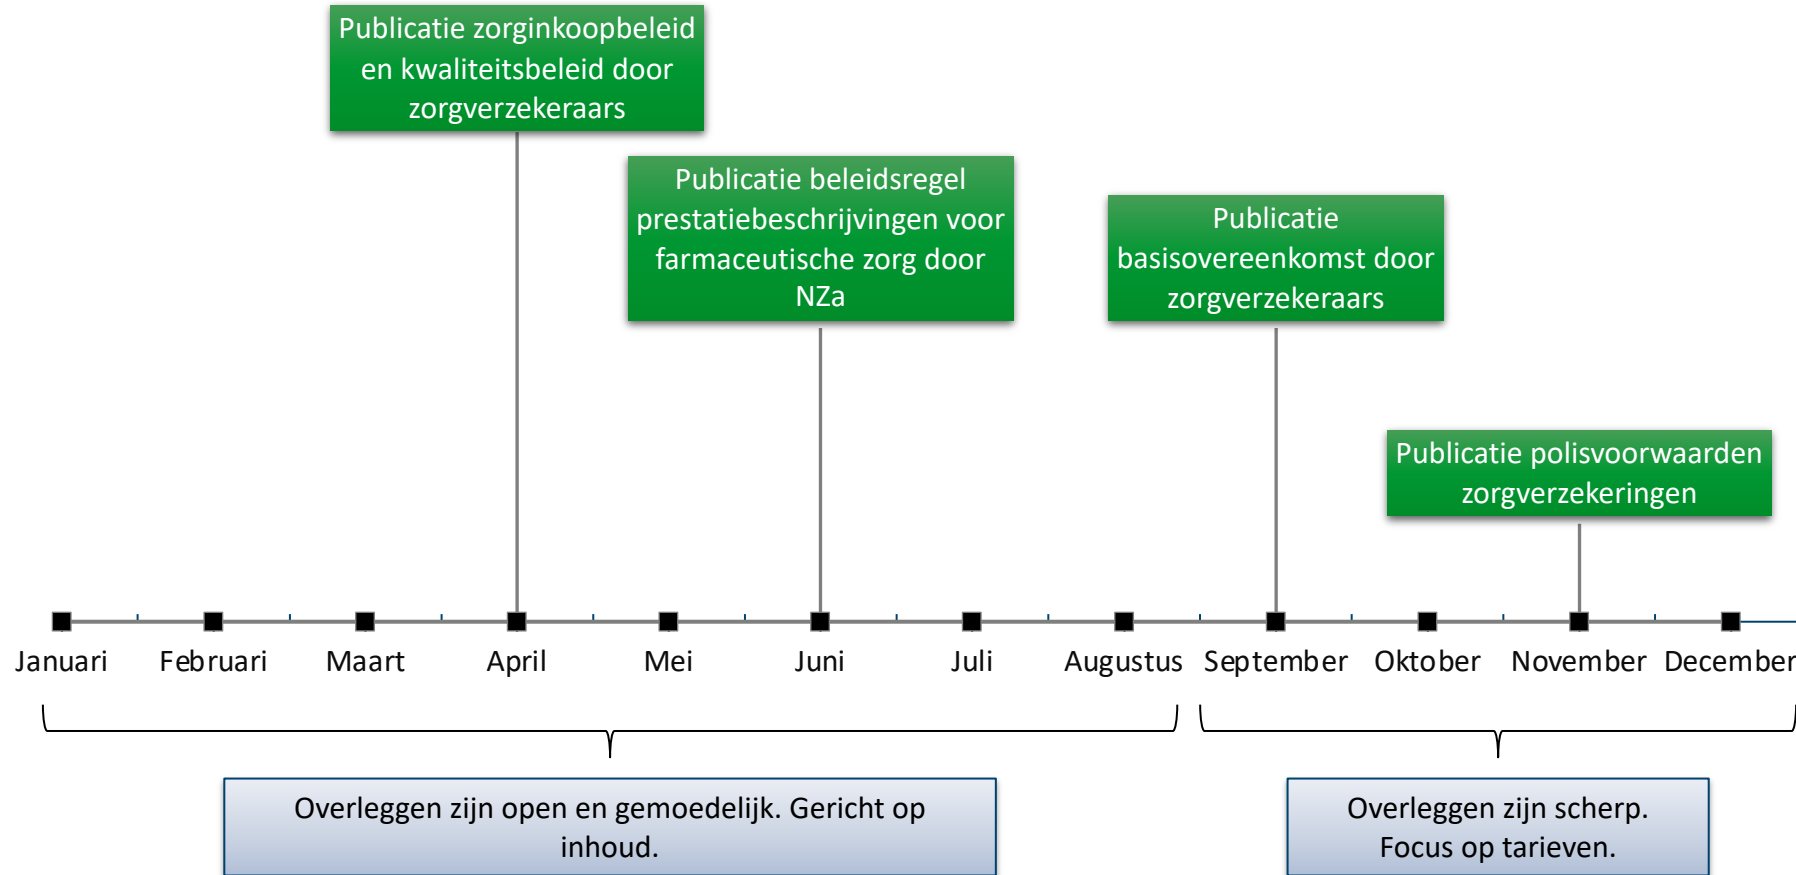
Publicatie zorginkoopbeleid en kwaliteitsbeleid door zorgverzekeraars

Publicatie beleidsregel prestatiebeschrijvingen voor farmaceutische zorg door NZa

Publicatie basisovereenkomst door zorgverzekeraars

Publicatie polisvoorwaarden zorgverzekeringen

Januari Februari Maart April Mei Juni Juli Augustus September Oktober November December

Overleggen zijn open en gemoedelijk. Gericht op inhoud.

Overleggen zijn scherp. Focus op tarieven.